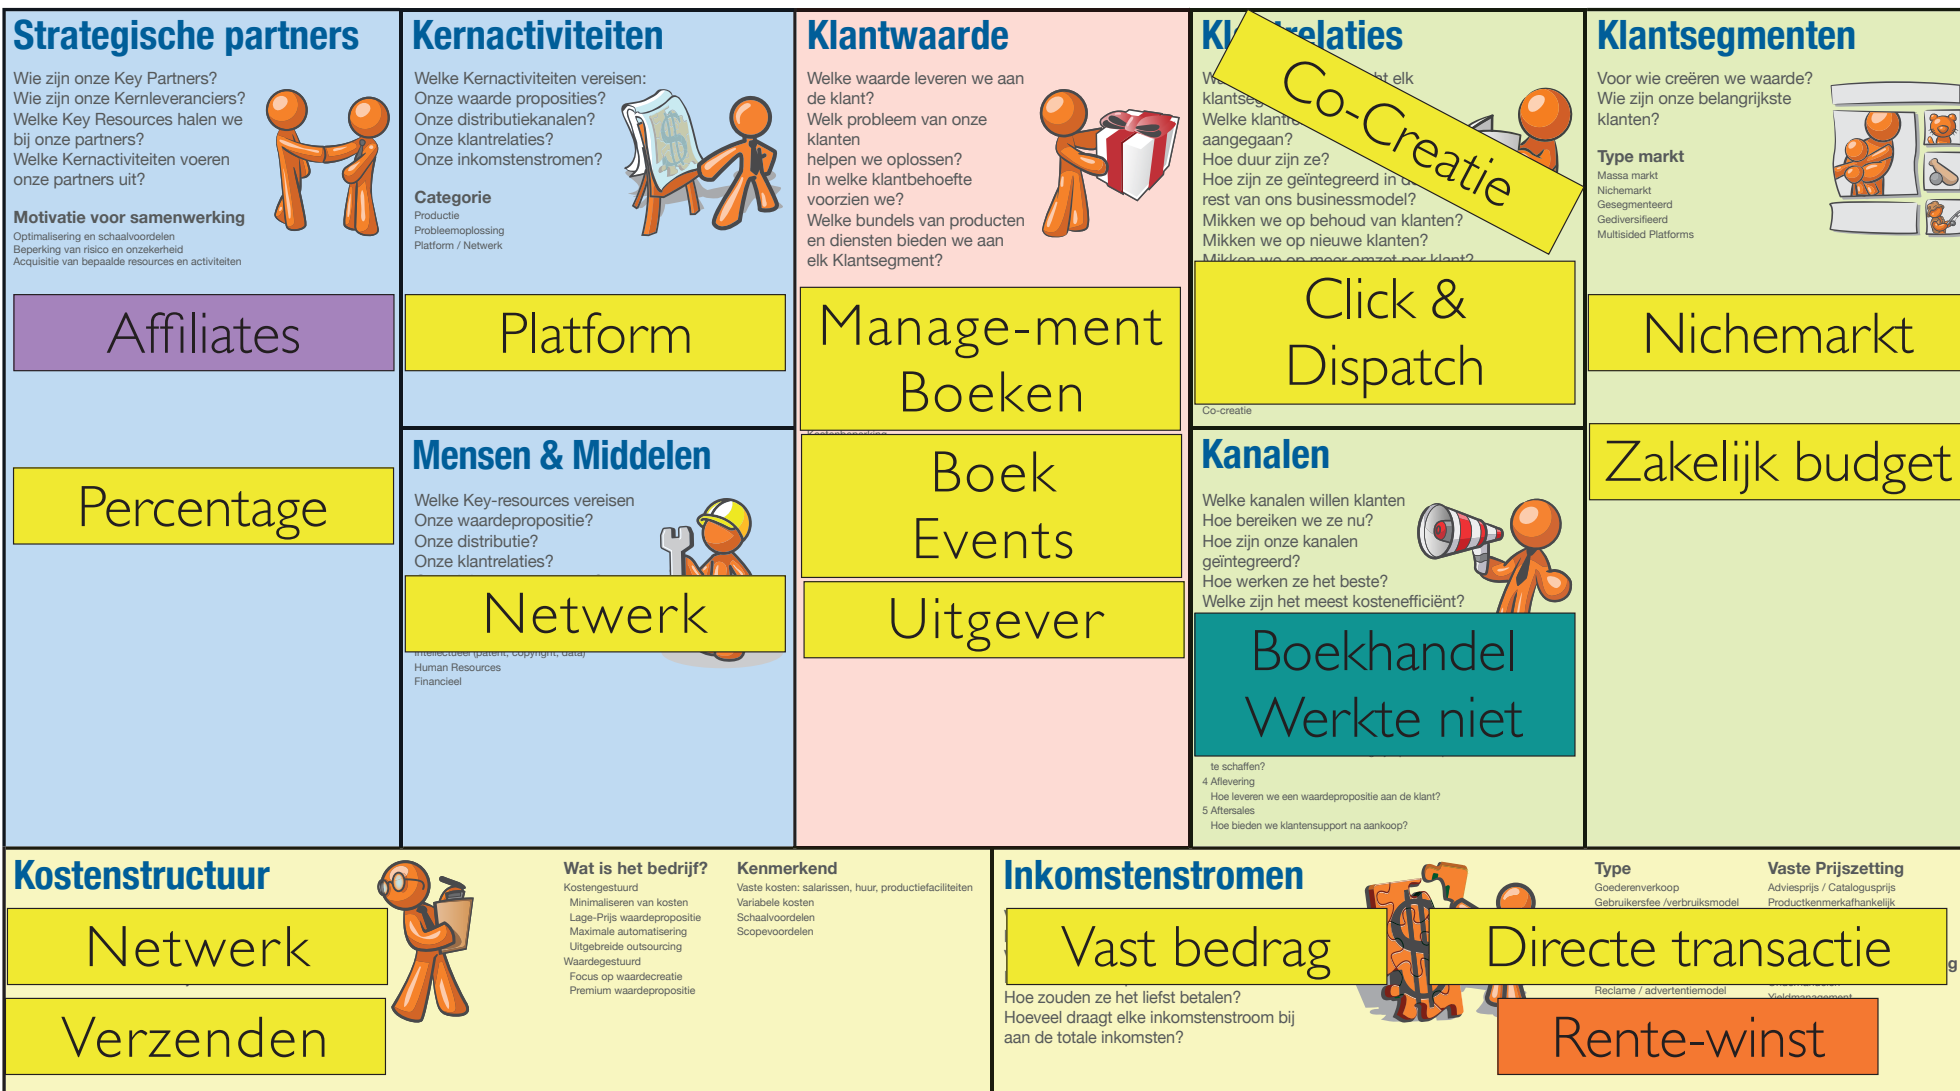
Strategische partners

Wie zijn onze Key Partners?
Wie zijn onze Kernleveranciers?
Welke Key Resources halen we bij onze partners?
Welke Kernactiviteiten voeren onze partners uit?

Motivatie voor samenwerking
Optimalisering en schaalvoordelen
Beperking van risico en onzekerheid
Acquisitie van bepaalde resources en activiteiten

Affiliates

Percentage

Kernactiviteiten

Welke Kernactiviteiten vereisen:
Onze waarde proposities?
Onze distributiekanalen?
Onze klantrelaties?
Onze inkomstenstromen?

Categorie
Productie
Probleemoplossing
Platform / Netwerk

Platform

Mensen & Middelen

Welke Key-resources vereisen
Onze waardepropositie?
Onze distributie?
Onze klantrelaties?

Netwerk

Intellectueel (patent, copyright, data)
Human Resources
Financieel

Klantwaarde

Welke waarde leveren we aan de klant?
Welk probleem van onze klanten helpen we oplossen?
In welke klantbehoefte voorzien we?
Welke bundels van producten en diensten bieden we aan elk Klantsegment?

Manage-ment Boeken

Kostenbesparing

Boek Events

Uitgever

Kl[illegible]relaties

W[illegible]t elk
klantse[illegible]
Welke klant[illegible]
aangegaan?
Hoe duur zijn ze?
Hoe zijn ze geïntegreerd in d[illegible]
rest van ons businessmodel?
Mikken we op behoud van klanten?
Mikken we op nieuwe klanten?
Mikken we op meer omzet per klant?

Co-Creatie

Click & Dispatch

Co-creatie

Kanalen

Welke kanalen willen klanten
Hoe bereiken we ze nu?
Hoe zijn onze kanalen geïntegreerd?
Hoe werken ze het beste?
Welke zijn het meest kostenefficiënt?

Boekhandel Werkte niet

te schaffen?
4 Aflevering
Hoe leveren we een waardepropositie aan de klant?
5 Aftersales
Hoe bieden we klantensupport na aankoop?

Klantsegmenten

Voor wie creëren we waarde?
Wie zijn onze belangrijkste klanten?

Type markt
Massa markt
Nichemarkt
Gesegmenteerd
Gediversifieerd
Multisided Platforms

Nichemarkt

Zakelijk budget

Kostenstructuur

Netwerk

Verzenden

Wat is het bedrijf?
Kostengestuurd
Minimaliseren van kosten
Lage-Prijs waardepropositie
Maximale automatisering
Uitgebreide outsourcing
Waardegestuurd
Focus op waardecreatie
Premium waardepropositie

Kenmerkend
Vaste kosten: salarissen, huur, productiefaciliteiten
Variabele kosten
Schaalvoordelen
Scopevoordelen

Inkomstenstromen

Vast bedrag

Hoe zouden ze het liefst betalen?
Hoeveel draagt elke inkomstenstroom bij aan de totale inkomsten?

Type
Goederenverkoop
Gebruikersfee /verbruiksmodel

Vaste Prijszetting
Adviesprijs / Catalogusprijs
Productkenmerkafhankelijk

Directe transactie

Reclame / advertentiemodel
Yieldmanagement

Rente-winst